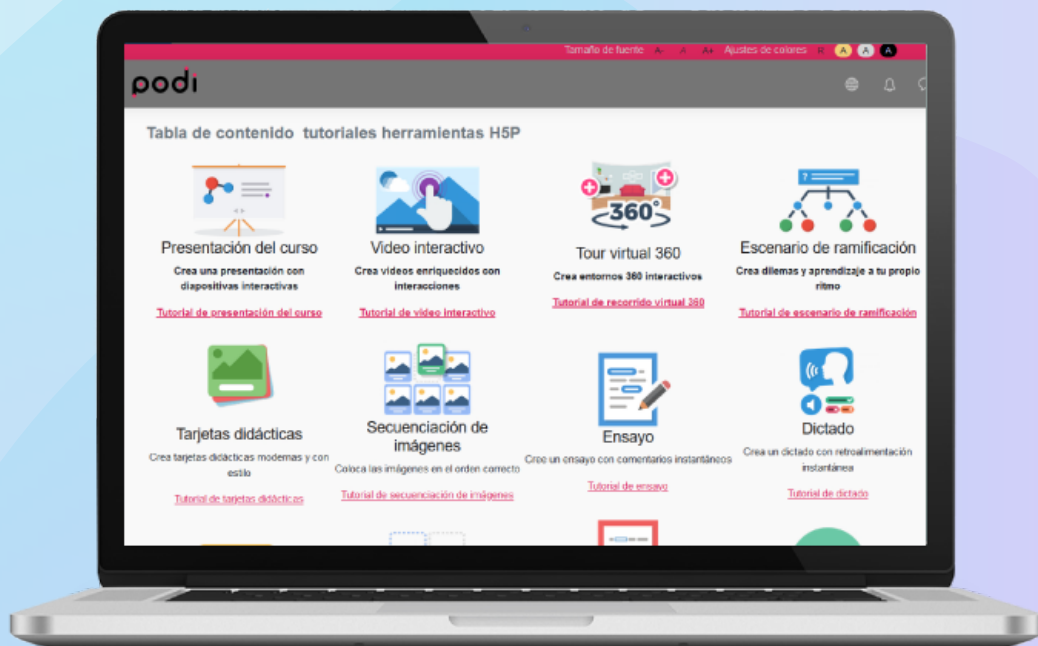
Tamaño de fuente A- A A+ Ajustes de colores R A A A

podi

Tabla de contenido tutoriales herramientas H5P

Presentación del curso

Crea una presentación con diapositivas interactivas

Tutorial de presentación del curso

Video interactivo

Crea videos enriquecidos con interacciones

Tutorial de video interactivo

360°

Tour virtual 360

Crea entornos 360 interactivos

Tutorial de recorrido virtual 360

Escenario de ramificación

Crea dilemas y aprendizaje a tu propio ritmo

Tutorial de escenario de ramificación

Tarjetas didácticas

Crea tarjetas didácticas modernas y con estilo

Tutorial de tarjetas didácticas

Secuenciación de imágenes

Coloca las imágenes en el orden correcto

Tutorial de secuenciación de imágenes

Ensayo

Cree un ensayo con comentarios instantáneos

Tutorial de ensayo

Dictado

Crea un dictado con retroalimentación instantánea

Tutorial de dictado